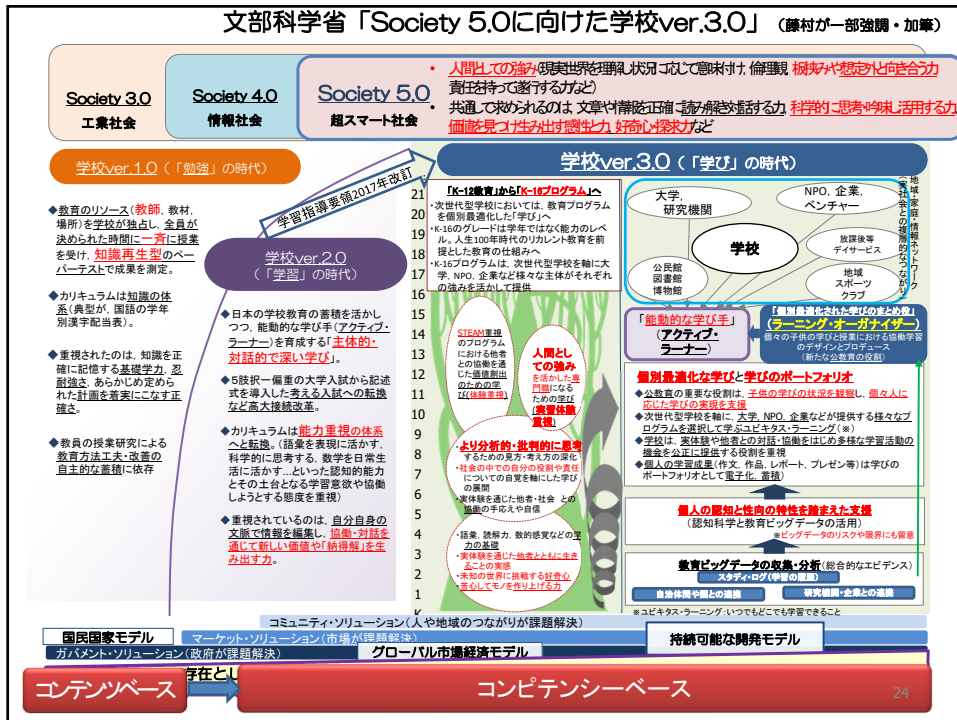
文部科学省「Society 5.0に向けた学校ver.3.0」（藤村が一部強調・加筆）

Society 3.0
工業社会

Society 4.0
情報社会

Society 5.0
超スマート社会

• 人間としての強み（現実世界を理解し状況に応じて意味付け，倫理観，板挟みや想定外と向き合う力，責任を持って遂行する力など）
• 共通して求められるのは，文章や情報を正確に読み解き対話する力，科学的に思考・吟味し活用する力，価値を見つけ生み出す感性と力，好奇心・探求力など

学校ver.1.0（「勉強」の時代）

学習指導要領2017年改訂

学校ver.3.0（「学び」の時代）

◆教育のリソース（教師，教材，場所）を学校が独占し，全員が決められた時間に一斉に授業を受け，知識再生型のペーパーテストで成果を測定。

◆カリキュラムは知識の体系（典型が，国語の学年別漢字配当表）。

◆重視されたのは，知識を正確に記憶する基礎学力，忍耐強さ，あらかじめ定められた計画を着実にこなす正確さ。

◆教員の授業研究による教育方法工夫・改善の自主的な蓄積に依存

学校ver.2.0
（「学習」の時代）

◆日本の学校教育の蓄積を活かしつつ，能動的な学び手（アクティブ・ラーナー）を育成する「主体的・対話的で深い学び」。

◆5肢択一偏重の大学入試から記述式を導入した考える入試への転換など高大接続改革。

◆カリキュラムは能力重視の体系へと転換。（語彙を表現に活かす，科学的に思考する，数学を日常生活に活かす…といった認知的能力とその土台となる学習意欲や協働しようとする態度を重視）

◆重視されているのは，自分自身の文脈で情報を編集し，協働・対話を通じて新しい価値や「納得解」を生み出す力。

「K-12教育」から「K-16プログラム」へ
・次世代型学校においては，教育プログラムを個別最適化した「学び」へ
・K-16のグレードは学年ではなく能力のレベル。人生100年時代のリカレント教育を前提とした教育の仕組みへ
・K-16プログラムは，次世代型学校を軸に大学，NPO，企業など様々な主体がそれぞれの強みを活かして提供

21 20 19 18 17 16 15 14 13 12 11 10 9 8 7 6 5 4 3 2 1 K

STEAM重視のプログラムにおける他者との協働を通じた価値創出のための学び（体験重視）

人間としての強みを活かした専門性になるための学び（実習体験重視）

より分析的・批判的に思考するための見方・考え方の深化
・社会の中での自分の役割や責任についての自覚を通じた学びの展開
・実体験を通じた他者・社会との協働の手応えや自信

・語彙，読解力，数的感覚などの学力の基礎
・実体験を通じた他者とともに生きることの実感
・未知の世界に挑戦する好奇心・面白くてモノを作り上げる力

大学，研究機関
NPO，企業，ベンチャー
学校
公民館
図書館
博物館
放課後等デイサービス
地域スポーツクラブ
地域・家庭・情報ネットワーク（社会との接続的ななぐ）

「能動的な学び手」（アクティブ・ラーナー）

【教師】「協働的な学びのまとめ役」（ラーニング・オーガナイザー）
個々の子供の学びと授業における協働学習のデザインとプロデュース（新たな公教育の役割）

個別最適化した学びと学びのポートフォリオ
◆公教育の重要な役割は，子供の学びの状況を観察し，個々人に応じた学びの実現を支援
◆次世代型学校を軸に，大学，NPO，企業などが提供する様々なプログラムを選択して学ぶユビキタス・ラーニング（※）
◆学校は，実体験や他者との対話・協働をはじめ多様な学習活動の機会を公正に提供する役割を重視
◆個人の学習成果（作文，作品，レポート，プレゼン等）は学びのポートフォリオとして電子化，蓄積

個人の認知と性向の特性を踏まえた支援
（認知科学と教育ビッグデータの活用）
※ビッグデータのリスクや限界にも留意

教育ビッグデータの収集・分析（総合的なエビデンス）
スタディ・ログ（学習の履歴）
自治体間や国との連携
研究機関・企業との連携
※ユビキタス・ラーニング：いつでもどこでも学習できること

コミュニティ・ソリューション（人やその地域のつながりが課題解決）
国民国家モデル
マーケット・ソリューション（市場が課題解決）
持続可能な開発モデル
ガバメント・ソリューション（政府が課題解決）
グローバル市場経済モデル
存在とし

コンテンツベース
コンピテンシーベース
24